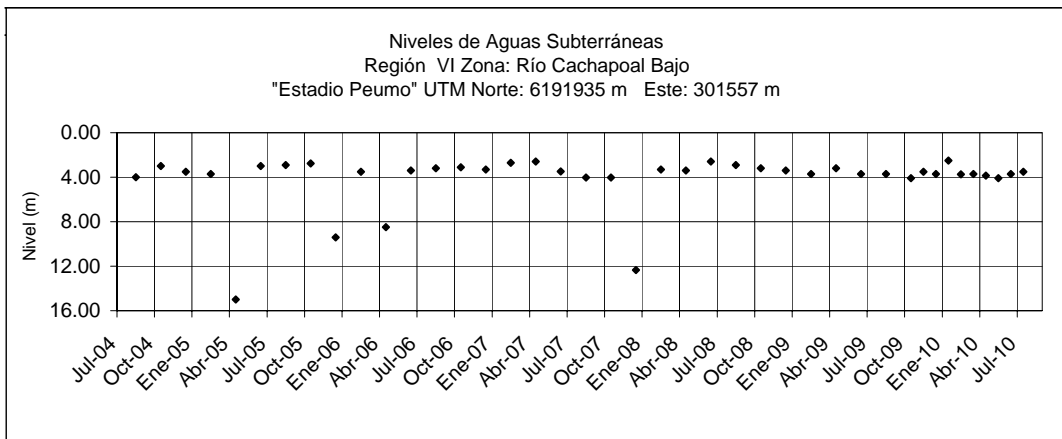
Niveles de Aguas Subterráneas
Región VI Zona: Río Cachapoal Bajo
"Estadio Peumo" UTM Norte: 6191935 m Este: 301557 m

0.00
4.00
8.00
12.00
16.00

Nivel (m)

Jul-04
Oct-04
Ene-05
Abr-05
Jul-05
Oct-05
Ene-06
Abr-06
Jul-06
Oct-06
Ene-07
Abr-07
Jul-07
Oct-07
Ene-08
Abr-08
Jul-08
Oct-08
Ene-09
Abr-09
Jul-09
Oct-09
Ene-10
Abr-10
Jul-10